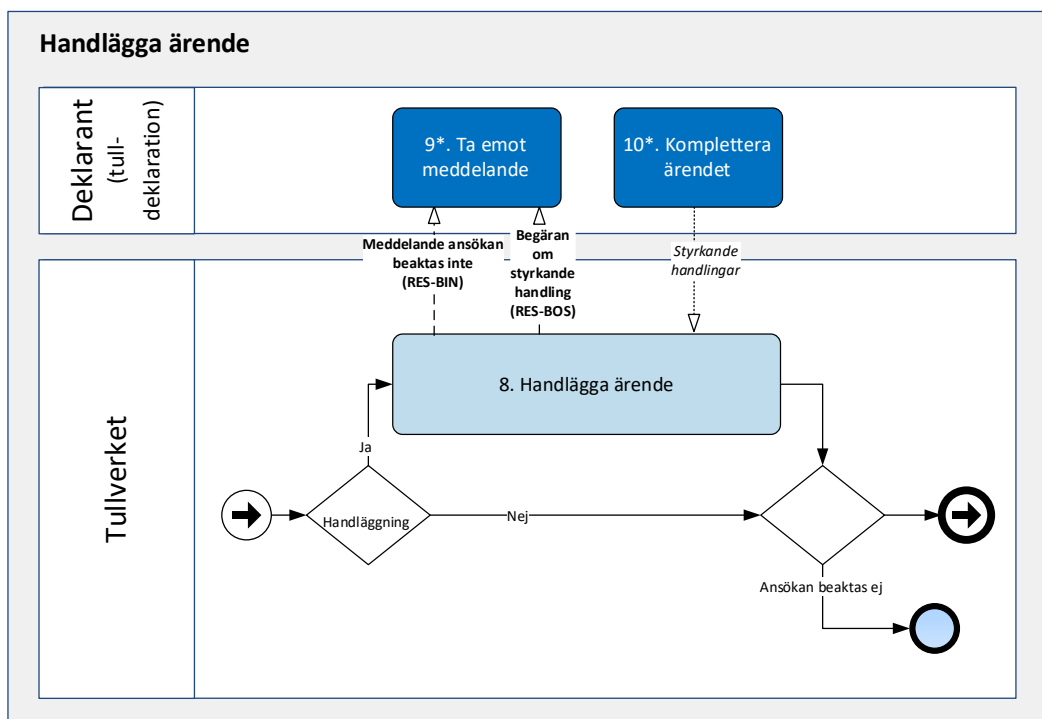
Handlägga ärende

Deklarant (tull-deklaration)

9*. Ta emot meddelande

10*. Komplettera ärendet

Meddelande ansökan beaktas inte (RES-BIN)

Begäran om styrkande handling (RES-BOS)

Styrkande handlingar

Tullverket

8. Handlägga ärende

Ja

Handläggning

Nej

Ansökan beaktas ej